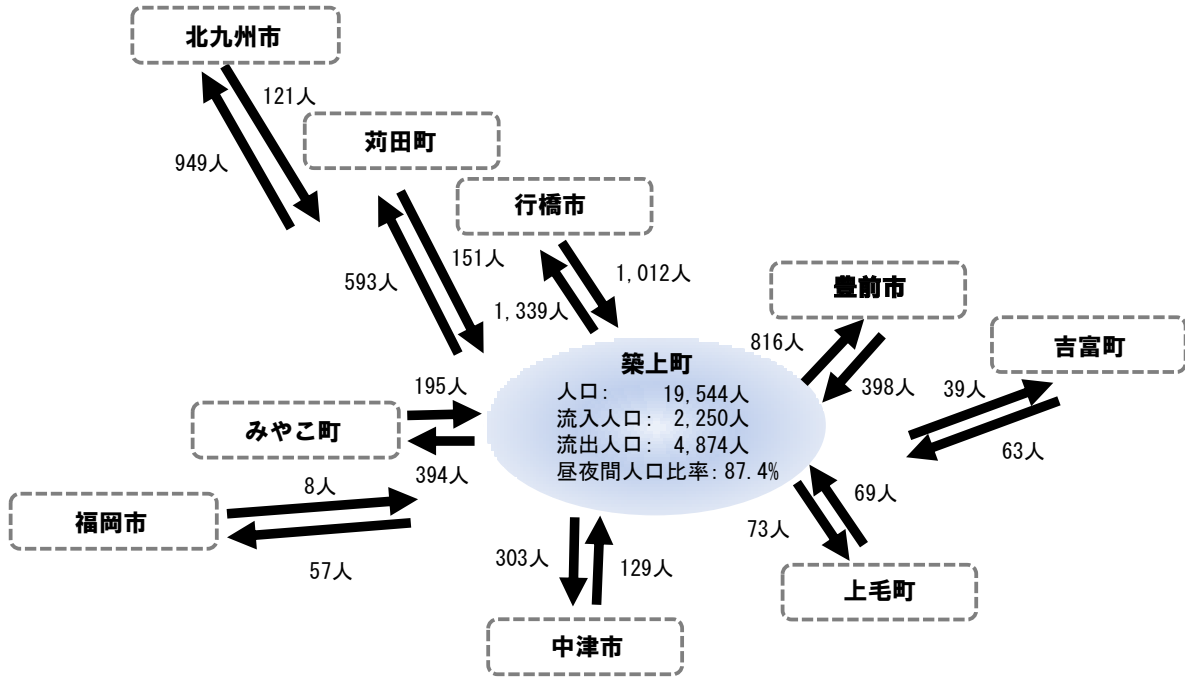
北九州市

121人

949人

苅田町

行橋市

151人

593人

1,012人

1,339人

豊前市

吉富町

816人

築上町
人口:　19,544人
流入人口:　2,250人
流出人口:　4,874人
昼夜間人口比率:87.4%

398人

39人

195人

みやこ町

394人

63人

8人

福岡市

69人

73人

57人

303人

129人

上毛町

中津市